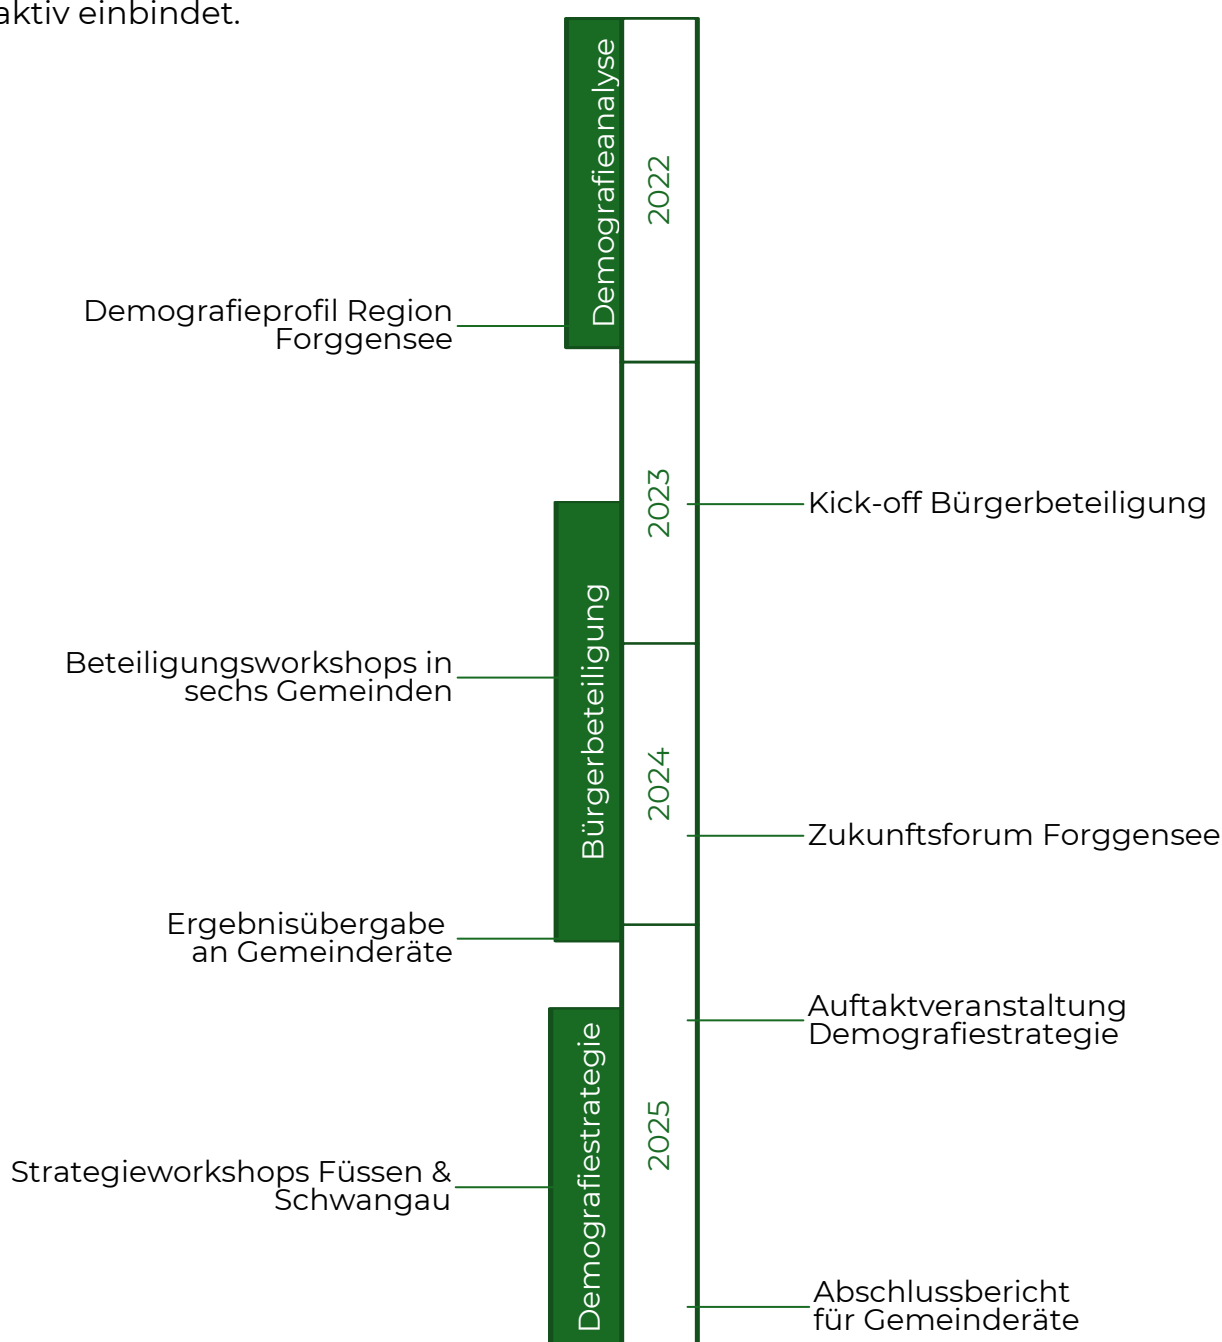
aktiv einbindet.

Demografieanalyse

2022

Demografieprofil Region Forggensee

2023

Kick-off Bürgerbeteiligung

Bürgerbeteiligung

Beteiligungsworkshops in sechs Gemeinden

2024

Zukunftsforum Forggensee

Ergebnisübergabe an Gemeinderäte

Auftaktveranstaltung Demografiestrategie

Demografiestrategie

2025

Strategieworkshops Füssen & Schwangau

Abschlussbericht für Gemeinderäte